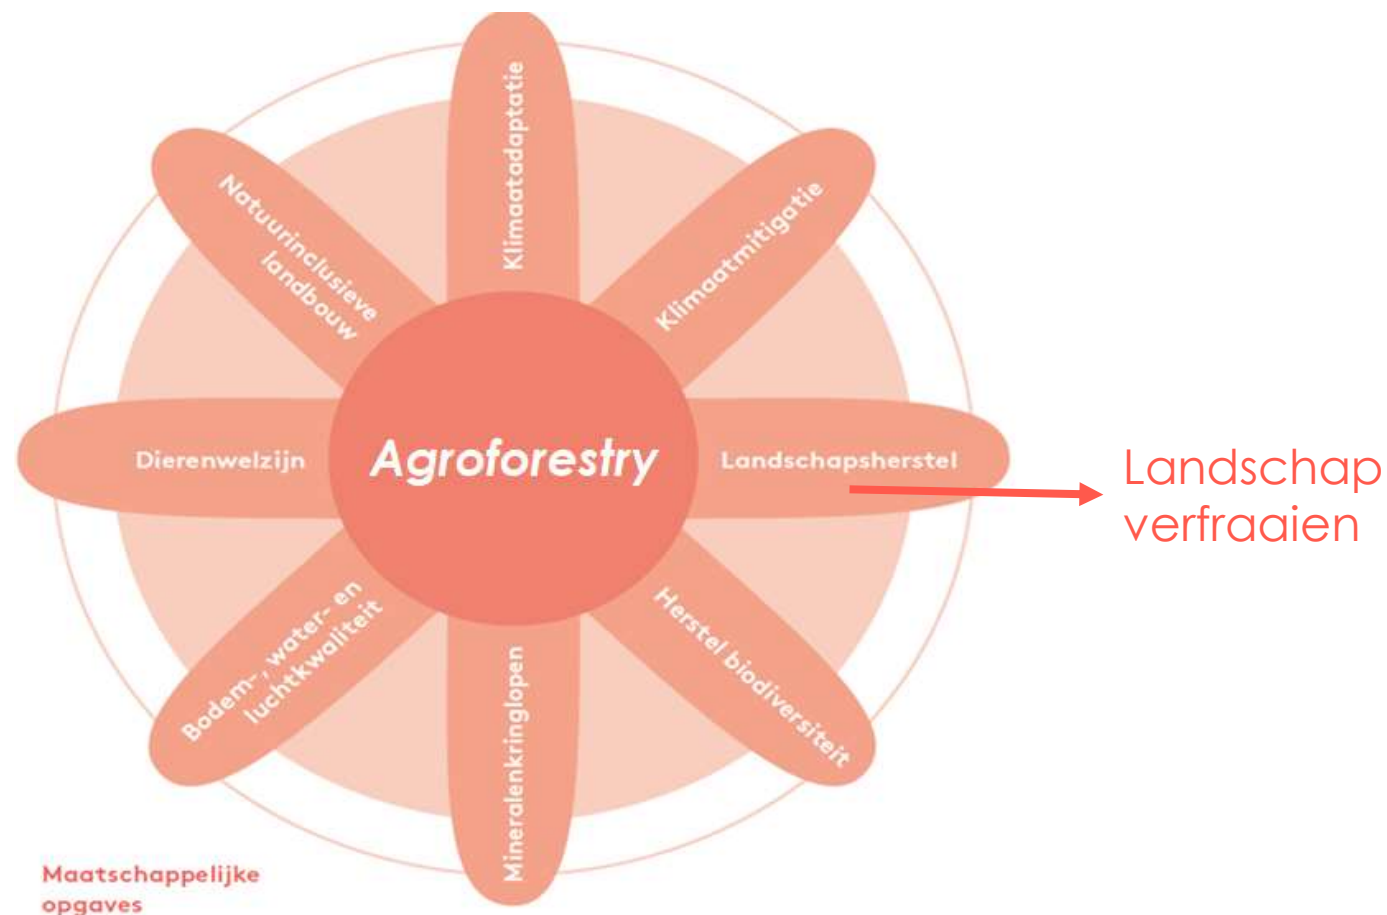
Klimaatadaptatie

Klimaatmitigatie

Landschapsherstel

Herstel biodiversiteit

Mineralenkringlopen

Bodem-, water- en luchtkwaliteit

Dierenwelzijn

Natuurinclusieve landbouw

Agroforestry

Landschap verfraaien

Maatschappelijke opgaves